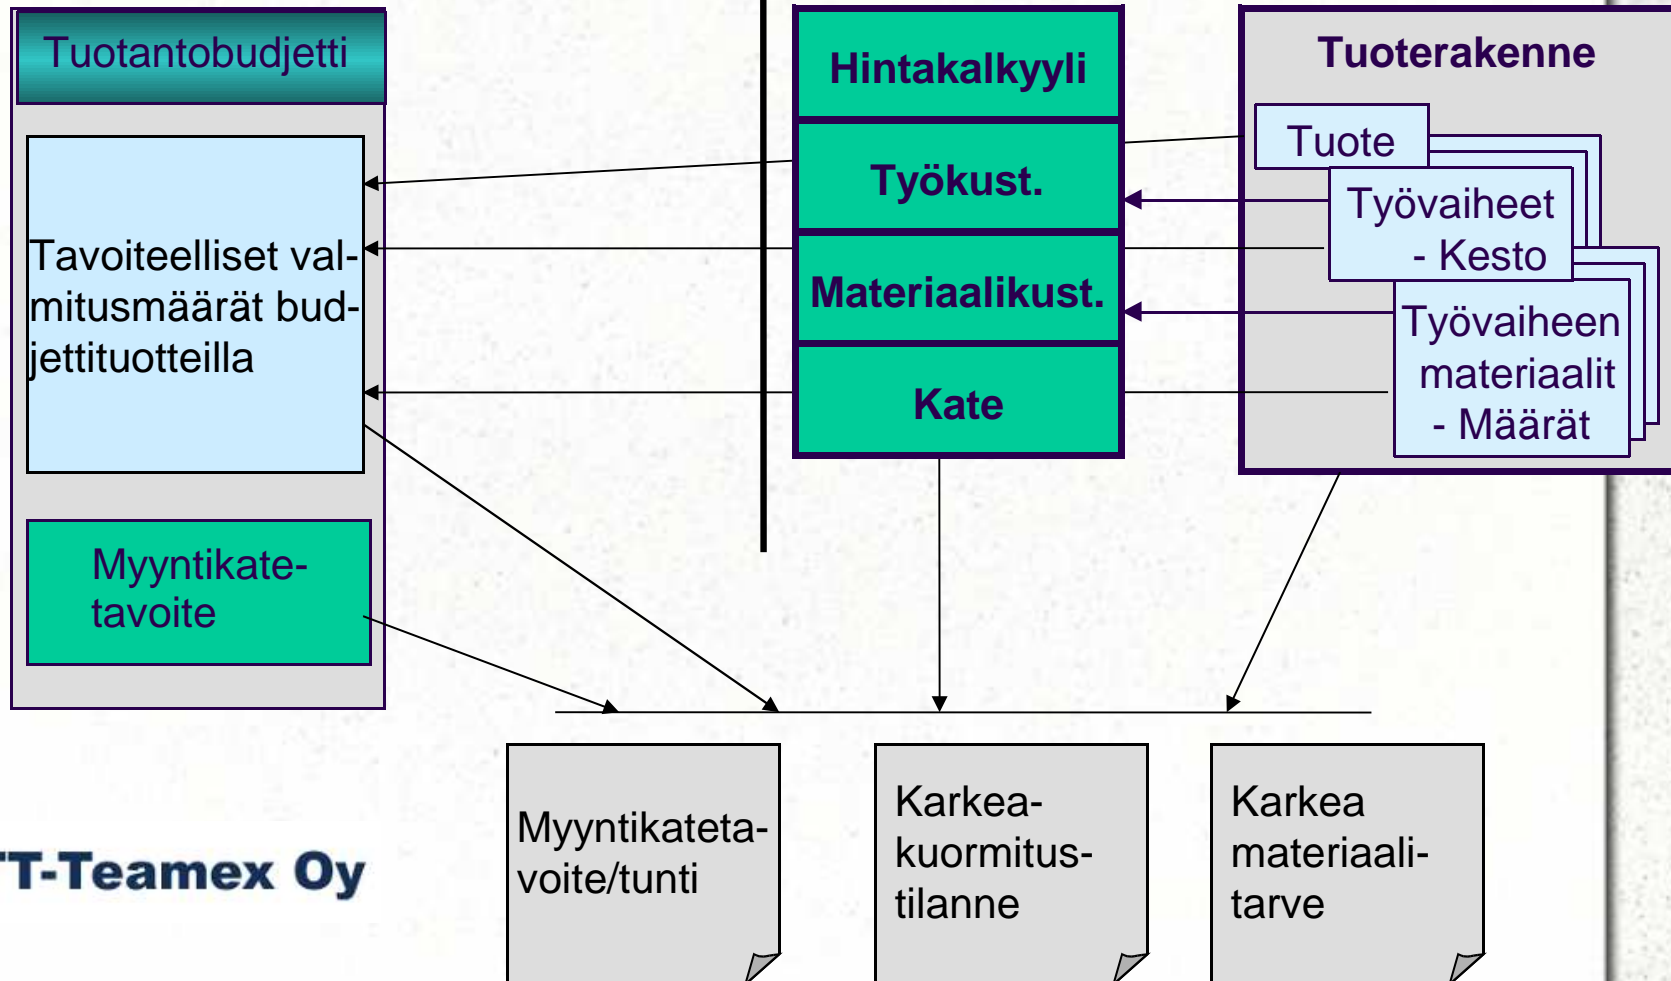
Tuotantobudjetti

Tavoitteelliset valmitusmäärät budjettituotteilla

Myyntikatetavoite

Hintakalkyyli

Työkust.

Materiaalikust.

Kate

Tuoterakenne

Tuote

Työvaiheet
- Kesto

Työvaiheen materiaalit
- Määrät

'T-Teamex Oy

Myyntikatetavoite/tunti

Karkeakuormitustilanne

Karkea materiaalitarve